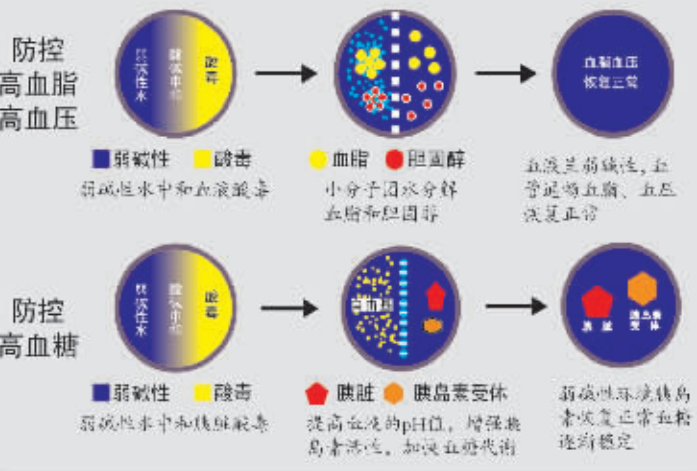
防控
高血脂
高血压

弱碱性水
酸碱中和
酸毒

血脂血压
恢复正常

弱碱性　酸毒
弱碱性水中和血液酸毒

血脂　胆固醇
小分子团水分解血脂和胆固醇

血液呈弱碱性，血管逐渐血脂、血压恢复正常

防控
高血糖

弱碱性水
酸碱中和
酸毒

胰脏
胰岛素受体

弱碱性　酸毒
弱碱性水中和胰脏酸毒

胰脏　胰岛素受体
提高血液的pH值，增强胰岛素活性，加速血糖代谢

弱碱性环境胰岛素恢复正常血糖逐渐稳定